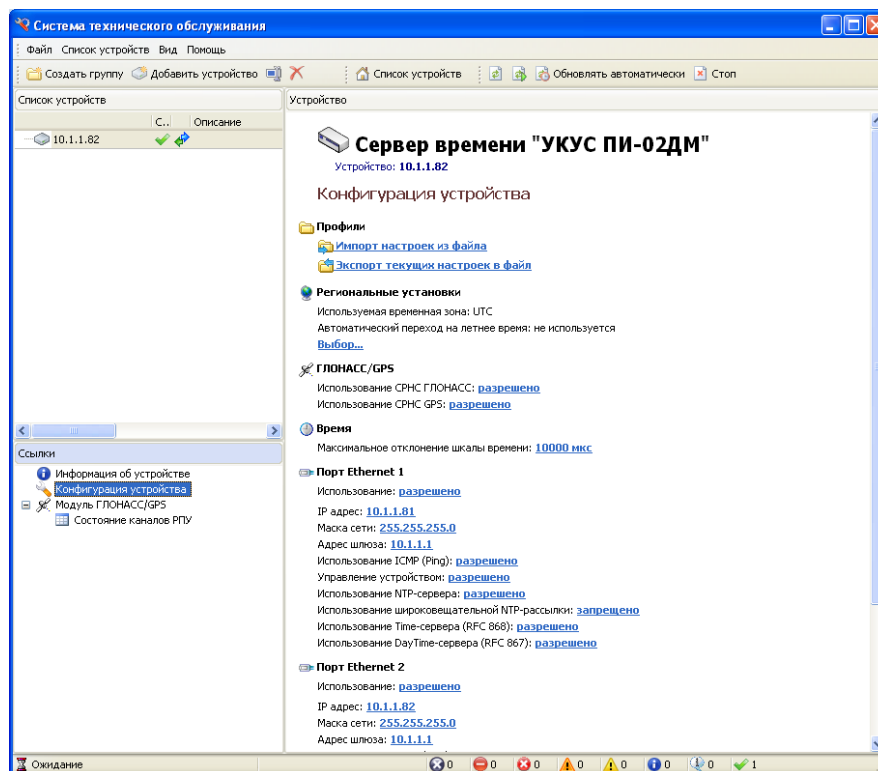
Система технического обслуживания

Файл Список устройств Вид Помощь

Создать группу Добавить устройство Список устройств Обновлять автоматически Стоп

Список устройств

| | С.. | Описание |
|---|---|---|
| 10.1.1.82 | | |

Ссылки

Информация об устройстве
Конфигурация устройства
Модуль ГЛОНАСС/GPS
Состояние каналов РПУ

Устройство

Сервер времени "УКУС ПИ-02ДМ"

Устройство: 10.1.1.82

Конфигурация устройства

Профили

Импорт настроек из файла

Экспорт текущих настроек в файл

Региональные установки

Используемая временная зона: UTC

Автоматический переход на летнее время: не используется

Выбор...

ГЛОНАСС/GPS

Использование СРНС ГЛОНАСС: разрешено

Использование СРНС GPS: разрешено

Время

Максимальное отклонение шкалы времени: 10000 мкс

Порт Ethernet 1

Использование: разрешено

IP адрес: 10.1.1.81

Маска сети: 255.255.255.0

Адрес шлюза: 10.1.1.1

Использование ICMP (Ping): разрешено

Управление устройством: разрешено

Использование NTP-сервера: разрешено

Использование широковещательной NTP-рассылки: запрещено

Использование Time-сервера (RFC 868): разрешено

Использование DayTime-сервера (RFC 867): разрешено

Порт Ethernet 2

Использование: разрешено

IP адрес: 10.1.1.82

Маска сети: 255.255.255.0

Адрес шлюза: 10.1.1.1

Ожидание 0 0 0 0 0 0 0 1